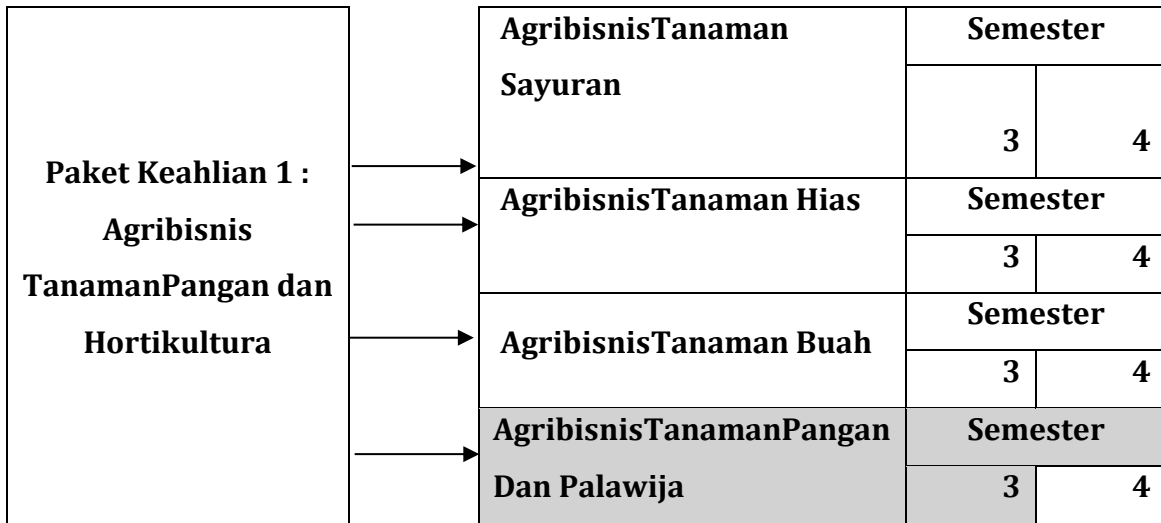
Paket Keahlian 1 : Agribisnis TanamanPangan dan Hortikultura

| | | |
|---|---|---|
| AgribisnisTanaman Sayuran | Semester | |
| | 3 | 4 |
| AgribisnisTanaman Hias | Semester | |
| | 3 | 4 |
| AgribisnisTanaman Buah | Semester | |
| | 3 | 4 |
| AgribisnisTanamanPangan Dan Palawija | Semester | |
| | 3 | 4 |